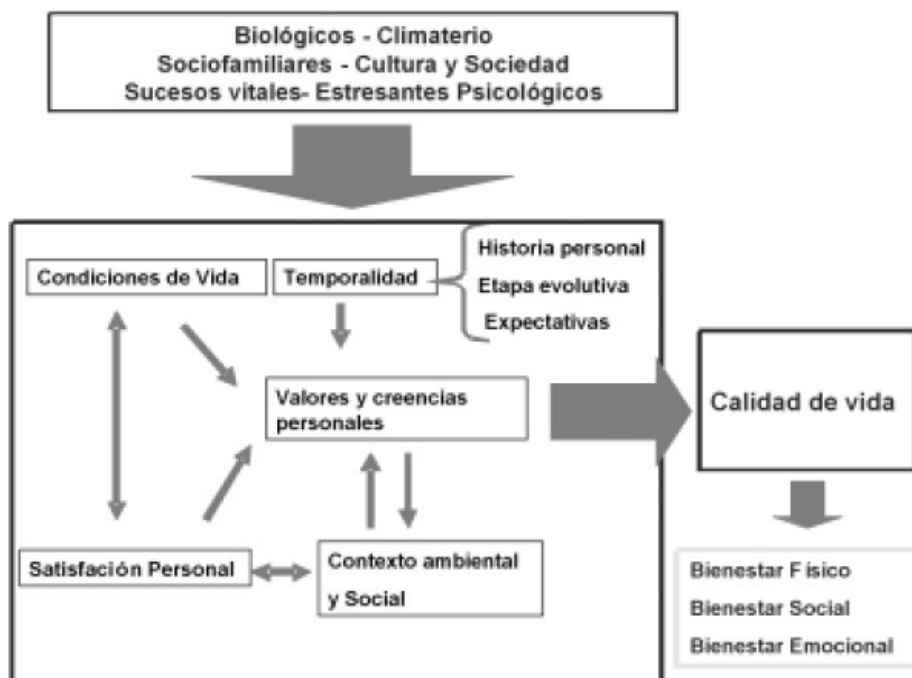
Biológicos - Climaterio
Sociofamiliares - Cultura y Sociedad
Sucesos vitales- Estresantes Psicológicos

Condiciones de Vida

Temporalidad

Historia personal
Etapa evolutiva
Expectativas

Valores y creencias personales

Calidad de vida

Satisfación Personal

Contexto ambiental y Social

Bienestar Físico
Bienestar Social
Bienestar Emocional